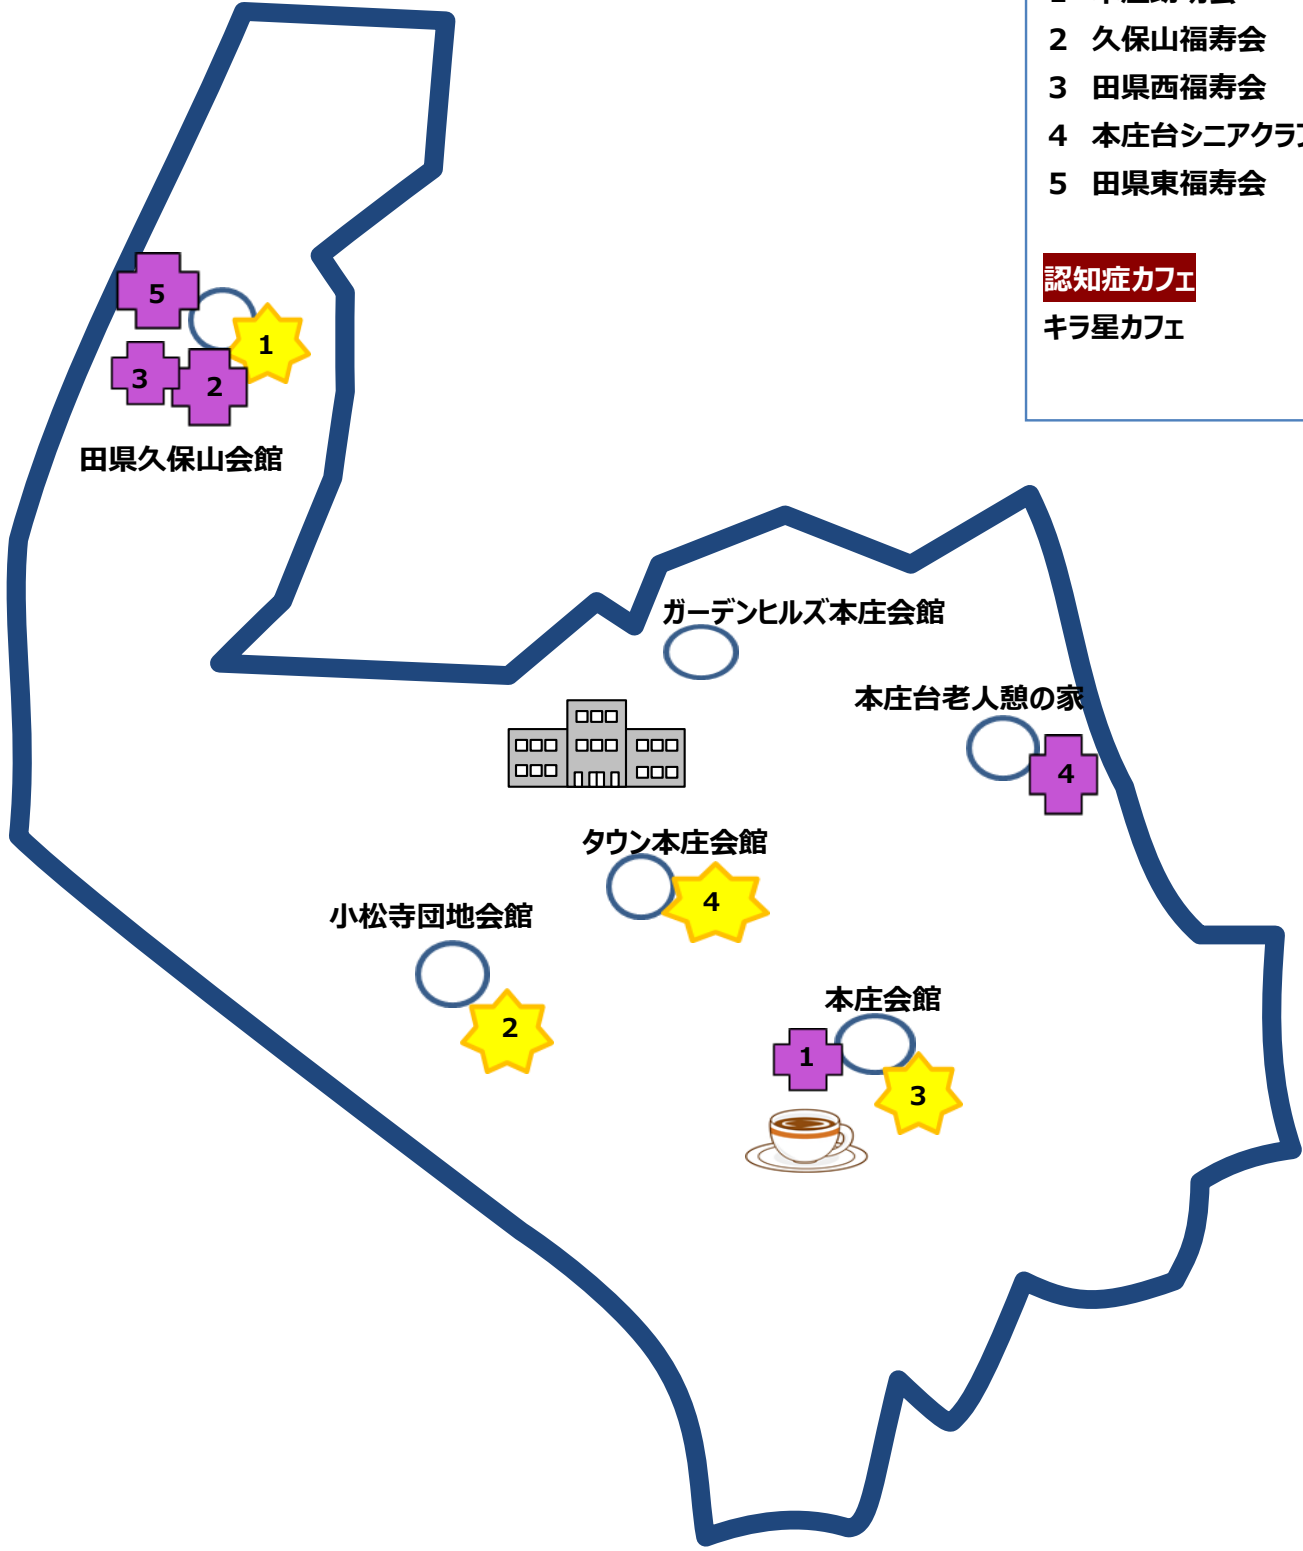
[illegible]
2　久保山福寿会
3　田県西福寿会
4　本庄台シニアクラ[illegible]
5　田県東福寿会

認知症カフェ
キラ星カフェ

5
1
3
2
田県久保山会館

ガーデンヒルズ本庄会館
本庄台老人憩の家
4
タウン本庄会館
4
小松寺団地会館
2
本庄会館
1
3